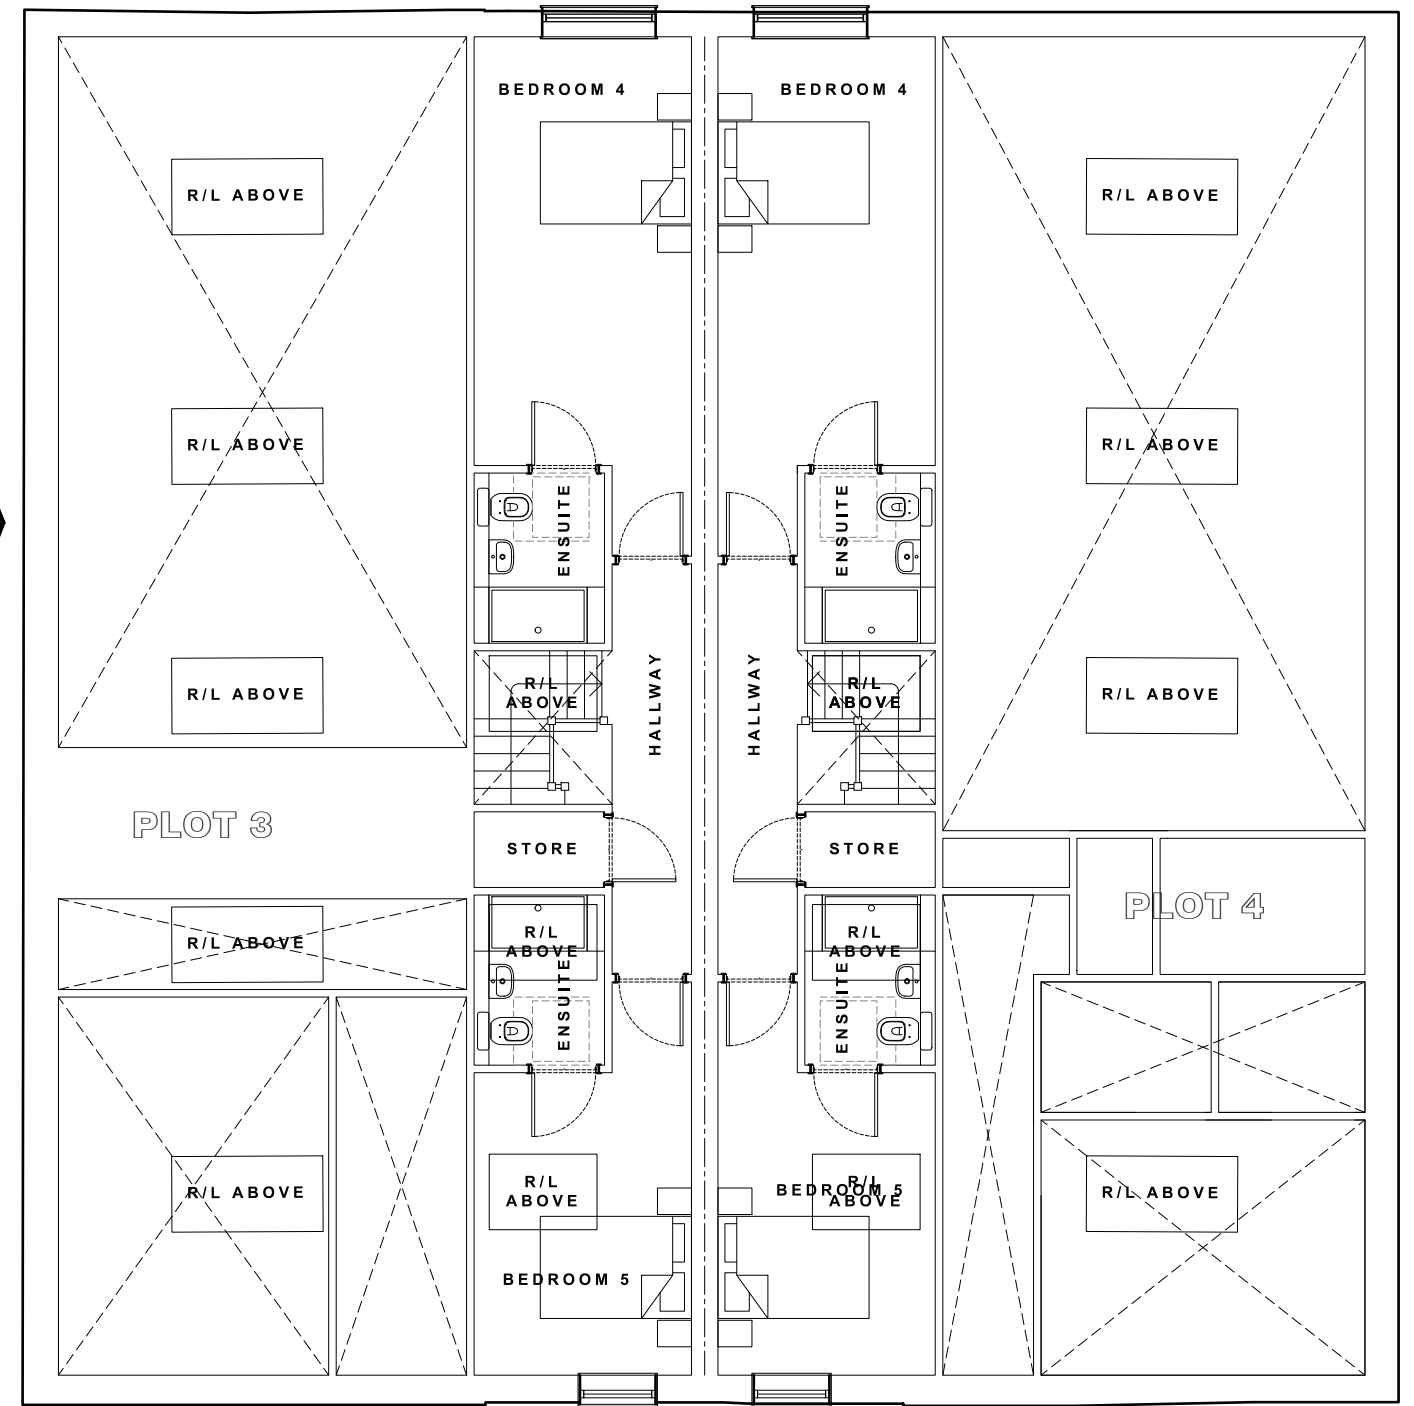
BEDROOM 4

BEDROOM 4

R/L ABOVE

R/L ABOVE

R/L ABOVE

R/L ABOVE

R/L ABOVE

R/L ABOVE

ENSUITE

ENSUITE

R/L ABOVE

R/L ABOVE

HALLWAY

HALLWAY

PLOT 3

STORE

STORE

PLOT 4

R/L ABOVE

R/L ABOVE

R/L ABOVE

ENSUITE

ENSUITE

R/L ABOVE

R/L ABOVE

R/L ABOVE

BEDROOM 5

R/L ABOVE

BEDROOM 5